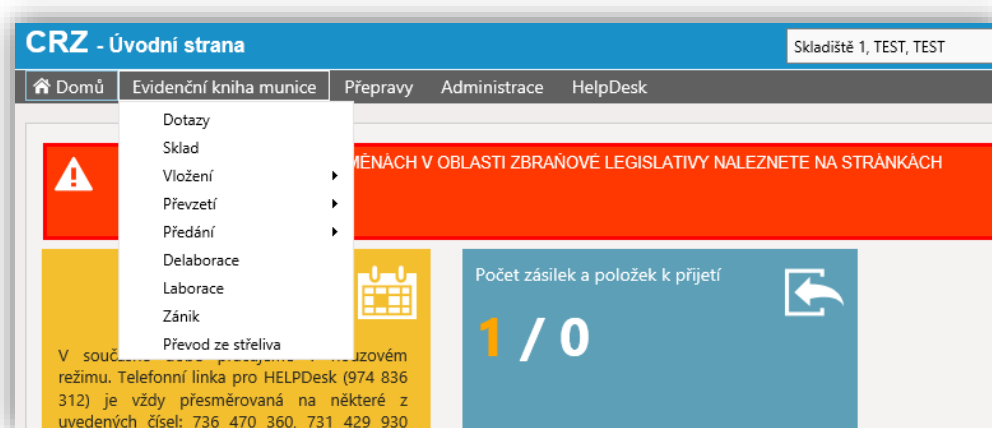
CRZ - Úvodní strana

Skladiště 1, TEST, TEST

Domů
Evidenční kniha munice
Přepravy
Administrace
HelpDesk

Dotazy
Sklad
Vložení
Převzetí
Předání
Delaborace
Laborace
Zánik
Převod ze střeliva

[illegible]MĚNÁCH V OBLASTI ZBRAŇOVÉ LEGISLATIVY NALEZNETE NA STRÁNKÁCH

V současné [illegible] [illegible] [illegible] režimu. Telefonní linka pro HELPDesk (974 836 312) je vždy přesměrovaná na některé z uvedených čísel: 736 470 360, 731 429 930

Počet zásilek a položek k přijetí

1 / 0